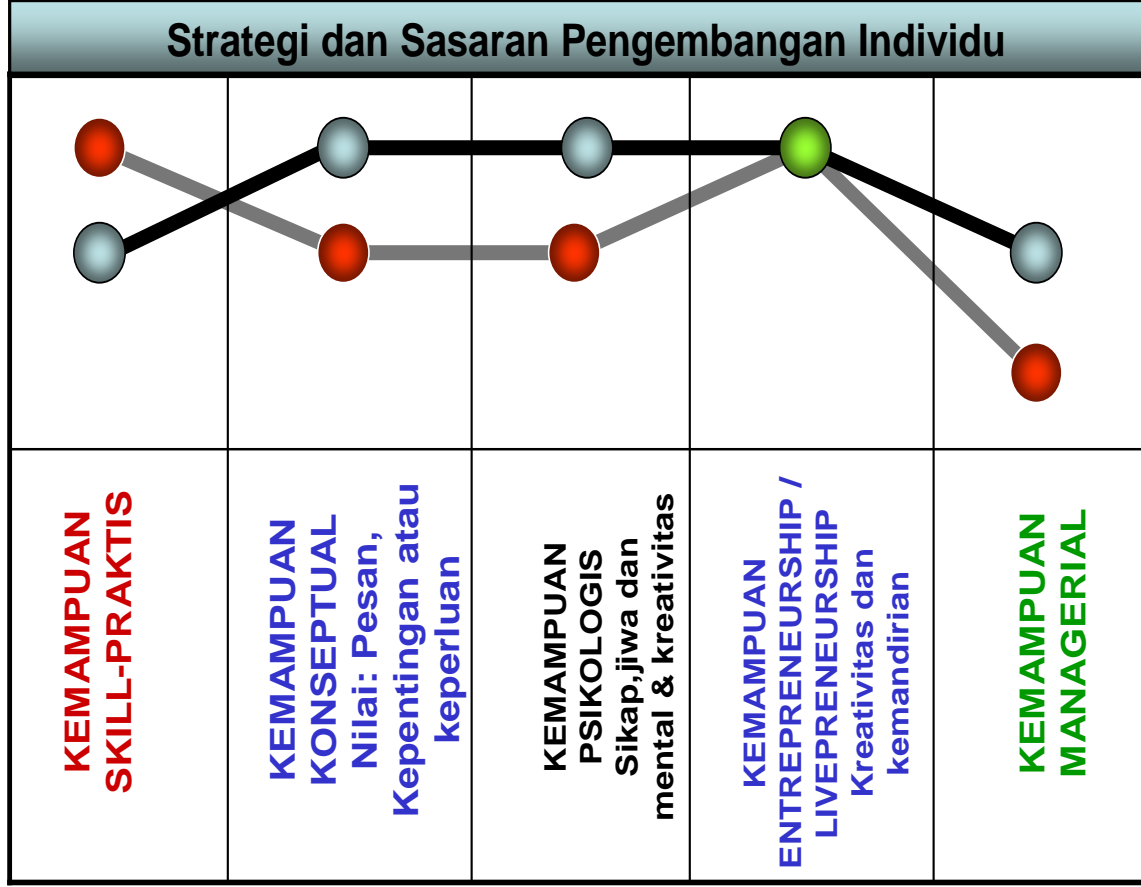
Strategi dan Sasaran Pengembangan Individu

| KEMAMPUAN SKILL-PRAKTIS | KEMAMPUAN KONSEPTUAL Nilai: Pesan, Kepentingan atau keperluan | KEMAMPUAN PSIKOLOGIS Sikap,jiwa dan mental & kreativitas | KEMAMPUAN ENTREPRENEURSHIP / LIVEPRENEURSHIP Kreativitas dan kemandirian | KEMAMPUAN MANAGERIAL |
|---|---|---|---|---|